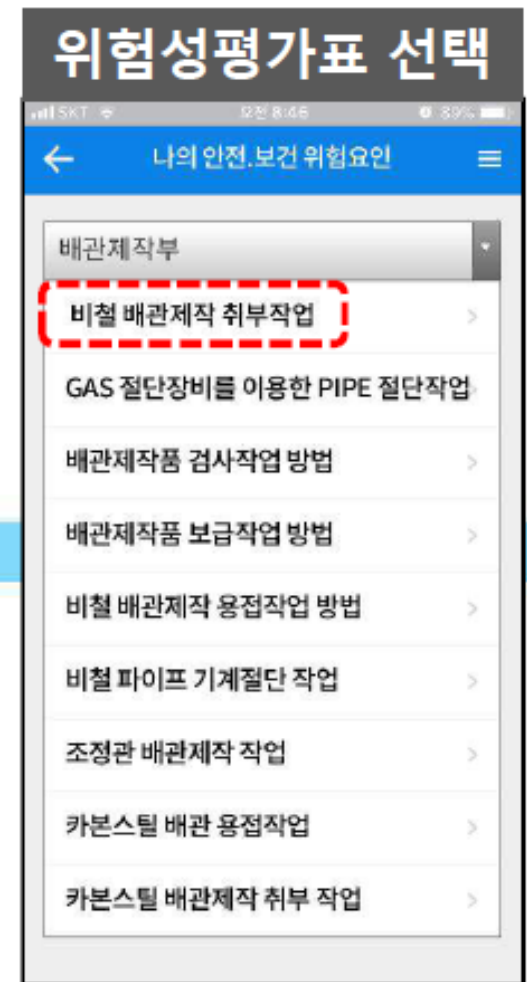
위험성평가표 선택

SKT 오전 8:46 89%

나의 안전.보건 위험요인

배관제작부

비철 배관제작 취부작업

GAS 절단장비를 이용한 PIPE 절단작업

배관제작품 검사작업 방법

배관제작품 보급작업 방법

비철 배관제작 용접작업 방법

비철 파이프 기계절단 작업

조정관 배관제작 작업

카본스틸 배관 용접작업

카본스틸 배관제작 취부 작업